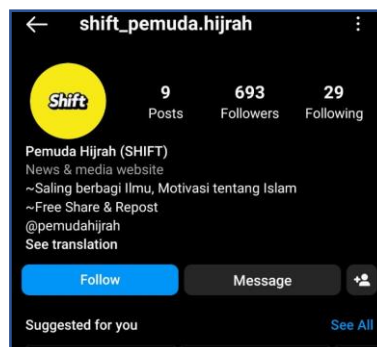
shift_pemuda.hijrah

Shift

9
Posts

693
Followers

29
Following

Pemuda Hijrah (SHIFT)
News & media website
~Saling berbagi Ilmu, Motivasi tentang Islam
~Free Share & Repost
@pemudahijrah
See translation

Follow

Message

Suggested for you

See All